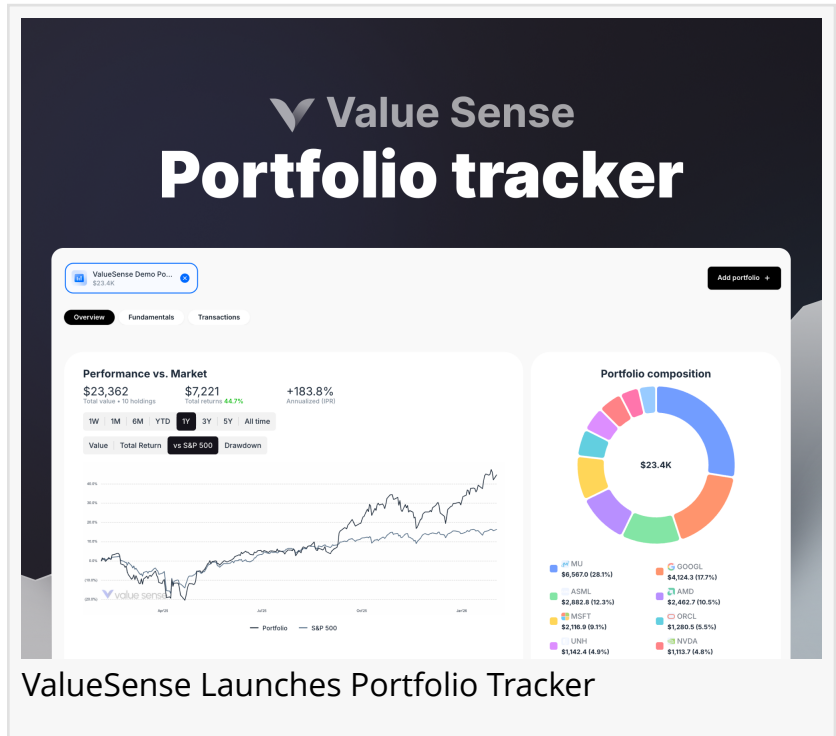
Value Sense
Portfolio tracker

ValueSense Demo Po...
$23.4K

Add portfolio +

Overview
Fundamentals
Transactions

Performance vs. Market

$23,362
Total value • 10 holdings

$7,221
Total returns 44.7%

+183.8%
Annualized (IRR)

1W 1M 6M YTD 1Y 3Y 5Y All time

Value Total Return vs S&P 500 Drawdown

40.0%
30.0%
20.0%
10.0%
0.0%
-10.0%
-20.0%

value sense

Apr 25 Jul 25 Oct 25 Jan 26

Portfolio S&P 500

Portfolio composition

$23.4K

| MU $6,567.0 (28.1%) | GOOGL $4,124.3 (17.7%) |
|---|---|
| ASML $2,882.8 (12.3%) | AMD $2,462.7 (10.5%) |
| MSFT $2,116.9 (9.1%) | ORCL $1,280.5 (5.5%) |
| UNH $1,142.4 (4.9%) | NVDA $1,113.7 (4.8%) |

ValueSense Launches Portfolio Tracker